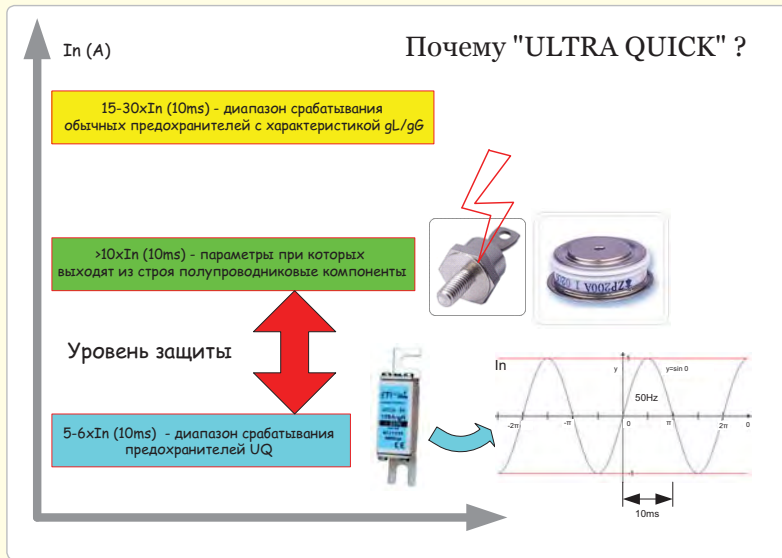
In (A)

Почему "ULTRA QUICK" ?

15-30xIn (10ms) - диапазон срабатывания обычных предохранителей с характеристикой gL/gG

>10xIn (10ms) - параметры при которых выходят из строя полупроводниковые компоненты

Уровень защиты

5-6xIn (10ms) - диапазон срабатывания предохранителей UQ

In

y

y=sin θ

50Hz

-2π

-π

0

π

2π

θ

10ms